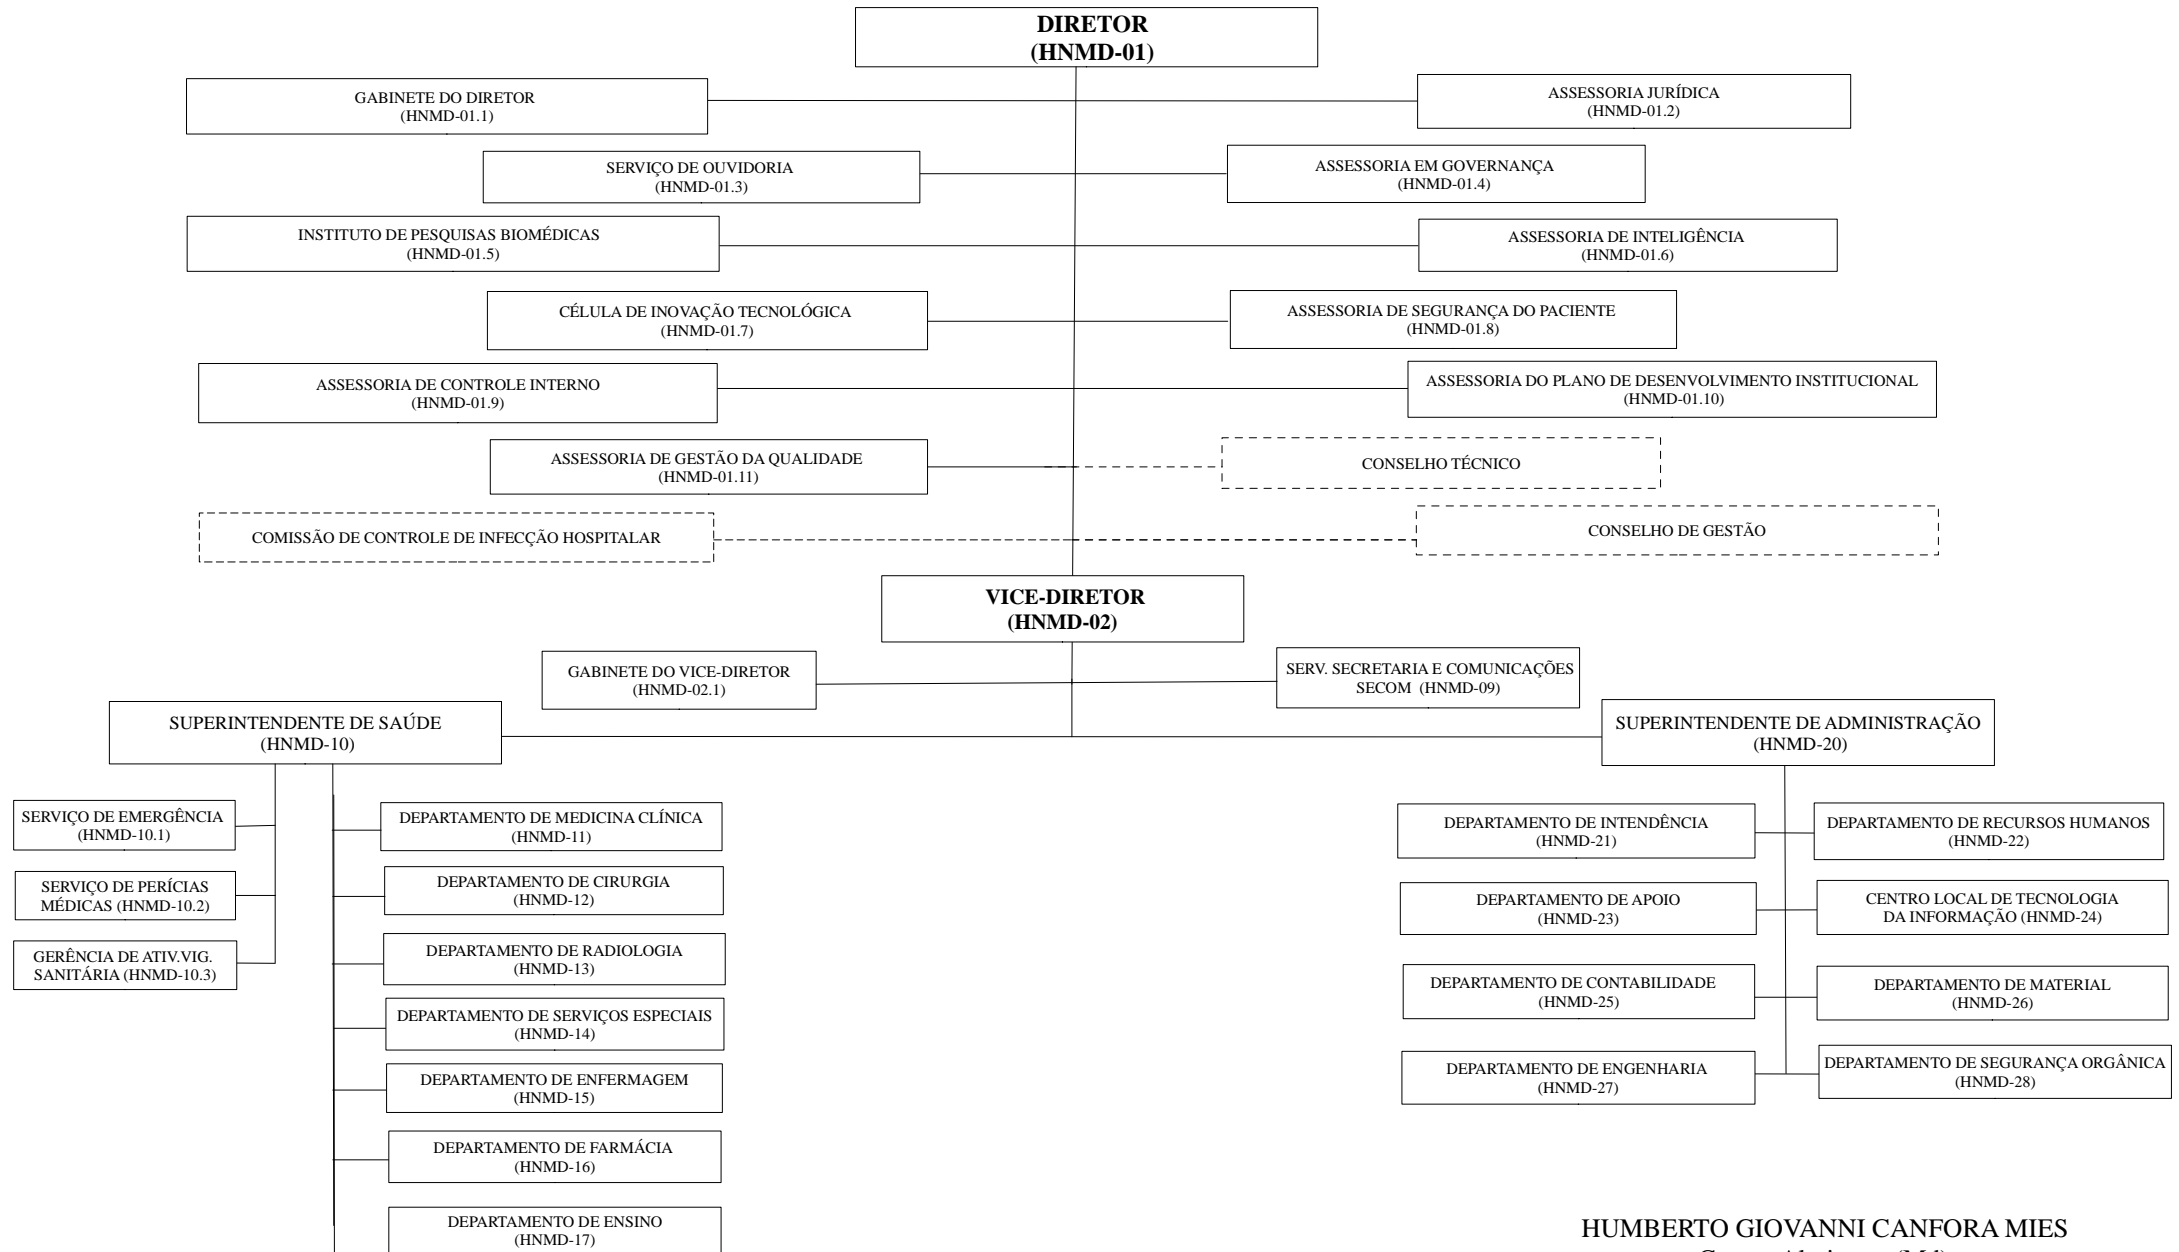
DIRETOR
(HNMD-01)

GABINETE DO DIRETOR
(HNMD-01.1)

ASSESSORIA JURÍDICA
(HNMD-01.2)

SERVIÇO DE OUVIDORIA
(HNMD-01.3)

ASSESSORIA EM GOVERNANÇA
(HNMD-01.4)

INSTITUTO DE PESQUISAS BIOMÉDICAS
(HNMD-01.5)

ASSESSORIA DE INTELIGÊNCIA
(HNMD-01.6)

CÉLULA DE INOVAÇÃO TECNOLÓGICA
(HNMD-01.7)

ASSESSORIA DE SEGURANÇA DO PACIENTE
(HNMD-01.8)

ASSESSORIA DE CONTROLE INTERNO
(HNMD-01.9)

ASSESSORIA DO PLANO DE DESENVOLVIMENTO INSTITUCIONAL
(HNMD-01.10)

ASSESSORIA DE GESTÃO DA QUALIDADE
(HNMD-01.11)

CONSELHO TÉCNICO

COMISSÃO DE CONTROLE DE INFECÇÃO HOSPITALAR

CONSELHO DE GESTÃO

VICE-DIRETOR
(HNMD-02)

GABINETE DO VICE-DIRETOR
(HNMD-02.1)

SERV. SECRETARIA E COMUNICAÇÕES
SECOM (HNMD-09)

SUPERINTENDENTE DE SAÚDE
(HNMD-10)

SUPERINTENDENTE DE ADMINISTRAÇÃO
(HNMD-20)

SERVIÇO DE EMERGÊNCIA
(HNMD-10.1)

SERVIÇO DE PERÍCIAS MÉDICAS (HNMD-10.2)

GERÊNCIA DE ATIV.VIG. SANITÁRIA (HNMD-10.3)

DEPARTAMENTO DE MEDICINA CLÍNICA
(HNMD-11)

DEPARTAMENTO DE CIRURGIA
(HNMD-12)

DEPARTAMENTO DE RADIOLOGIA
(HNMD-13)

DEPARTAMENTO DE SERVIÇOS ESPECIAIS
(HNMD-14)

DEPARTAMENTO DE ENFERMAGEM
(HNMD-15)

DEPARTAMENTO DE FARMÁCIA
(HNMD-16)

DEPARTAMENTO DE ENSINO
(HNMD-17)

DEPARTAMENTO DE INTENDÊNCIA
(HNMD-21)

DEPARTAMENTO DE RECURSOS HUMANOS
(HNMD-22)

DEPARTAMENTO DE APOIO
(HNMD-23)

CENTRO LOCAL DE TECNOLOGIA DA INFORMAÇÃO (HNMD-24)

DEPARTAMENTO DE CONTABILIDADE
(HNMD-25)

DEPARTAMENTO DE MATERIAL
(HNMD-26)

DEPARTAMENTO DE ENGENHARIA
(HNMD-27)

DEPARTAMENTO DE SEGURANÇA ORGÂNICA
(HNMD-28)

HUMBERTO GIOVANNI CANFORA MIES
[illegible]